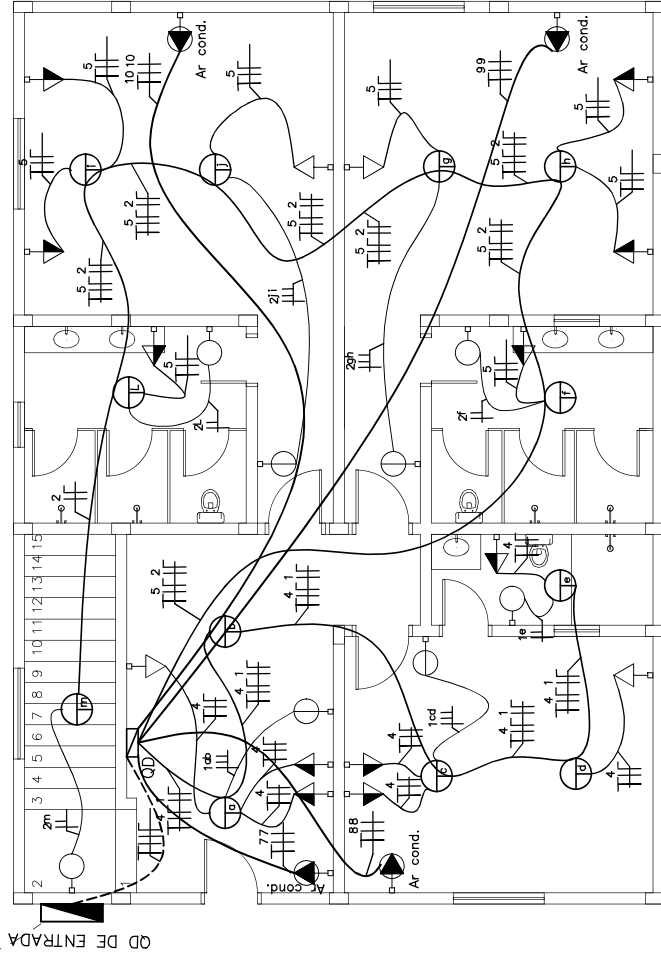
Ar cond.
Ar cond.
10 10
5
5
99
5
5
5 2
5 2
5 2
5 2
5
5
5 2
5 2
2ji
2gh
5
5
2f
2l
2
5 2
4 1
4 1
4 1
4 1
4
4
4
4 1
1cd
1ab
1e
4
77
88
2m
QD
Ar cond.
Ar cond.
1 2 3 4 5 6 7 8 9 10 11 12 13 14 15
2
QD DE ENTRADA